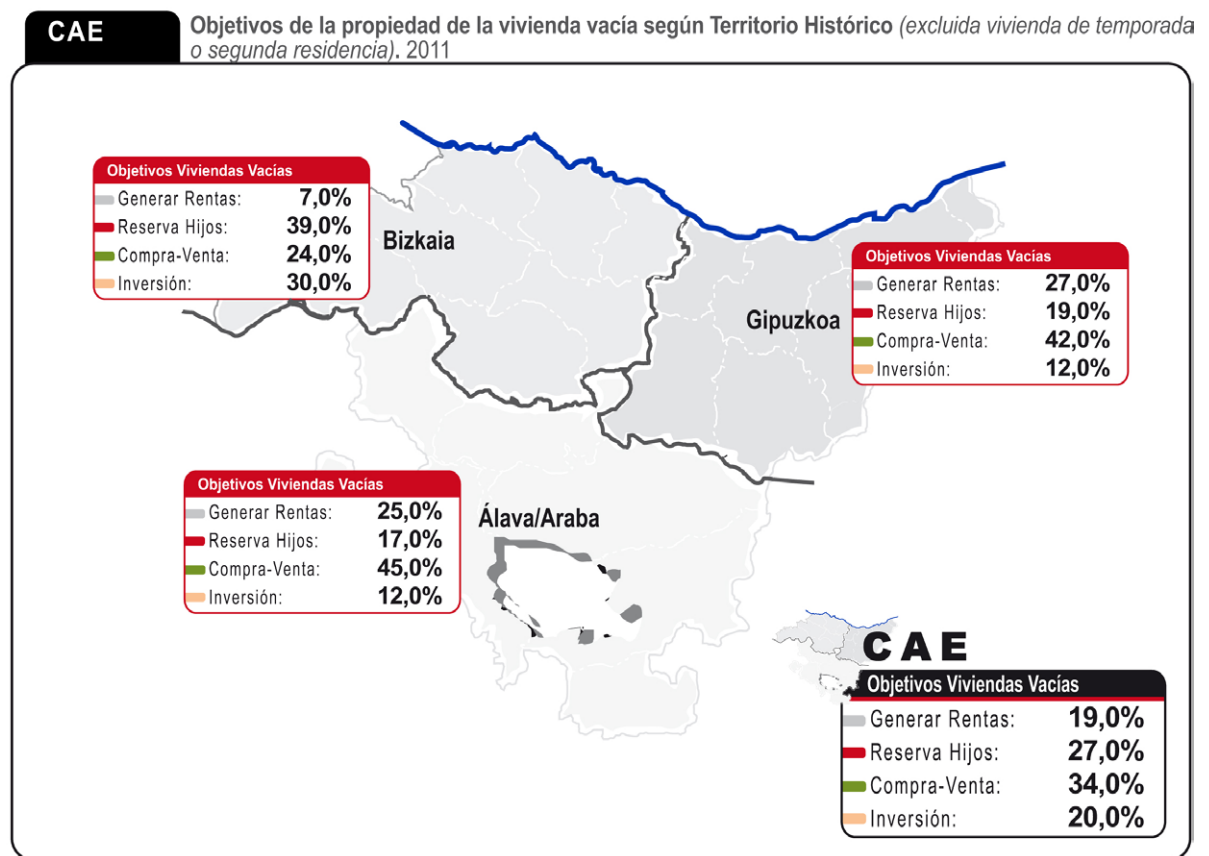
CAE

Objetivos de la propiedad de la vivienda vacía según Territorio Histórico (excluida vivienda de temporada o segunda residencia). 2011

Objetivos Viviendas Vacías

| | |
|---|---|
| Generar Rentas: | 7,0% |
| Reserva Hijos: | 39,0% |
| Compra-Venta: | 24,0% |
| Inversión: | 30,0% |

Bizkaia

Objetivos Viviendas Vacías

| | |
|---|---|
| Generar Rentas: | 27,0% |
| Reserva Hijos: | 19,0% |
| Compra-Venta: | 42,0% |
| Inversión: | 12,0% |

Gipuzkoa

Objetivos Viviendas Vacías

| | |
|---|---|
| Generar Rentas: | 25,0% |
| Reserva Hijos: | 17,0% |
| Compra-Venta: | 45,0% |
| Inversión: | 12,0% |

Álava/Araba

CAE

Objetivos Viviendas Vacías

| | |
|---|---|
| Generar Rentas: | 19,0% |
| Reserva Hijos: | 27,0% |
| Compra-Venta: | 34,0% |
| Inversión: | 20,0% |